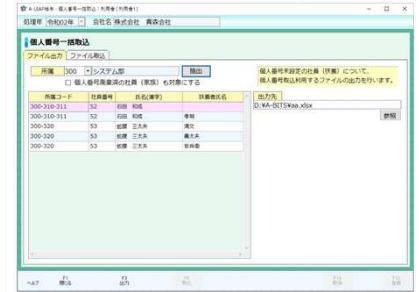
A-ZAP給与 - 個人番号一括取込 | 利用者 ( 利用者1 )

処理年 令和02年 会社名 株式会社 青森会社

個人番号一括取込

ファイル出力 ファイル取込

所属 300 システム部 抽出

☐ 個人番号登録済の社員（家族）も対象にする

| 所属コード | 社員番号 | 氏名(漢字) | 扶養者氏名 |
|---|---|---|---|
| 300-310-311 | 52 | 石田 和成 | |
| 300-310-311 | 52 | 石田 和成 | 孝明 |
| 300-320 | 53 | 佐藤 三太夫 | |
| 300-320 | 53 | 佐藤 三太夫 | 清文 |
| 300-320 | 53 | 佐藤 三太夫 | 真太夫 |
| 300-320 | 53 | 佐藤 三太夫 | 佐奈美 |

個人番号未設定の社員（扶養）について、個人番号取込利用するファイルの出力を行います。

出力先

D:¥A-ZATS¥aa.xlsx

参照

ヘルプ F1 閉じる F2 出力 F3 F4 F5 F6 F7 F8 F9 F10 F11 F12